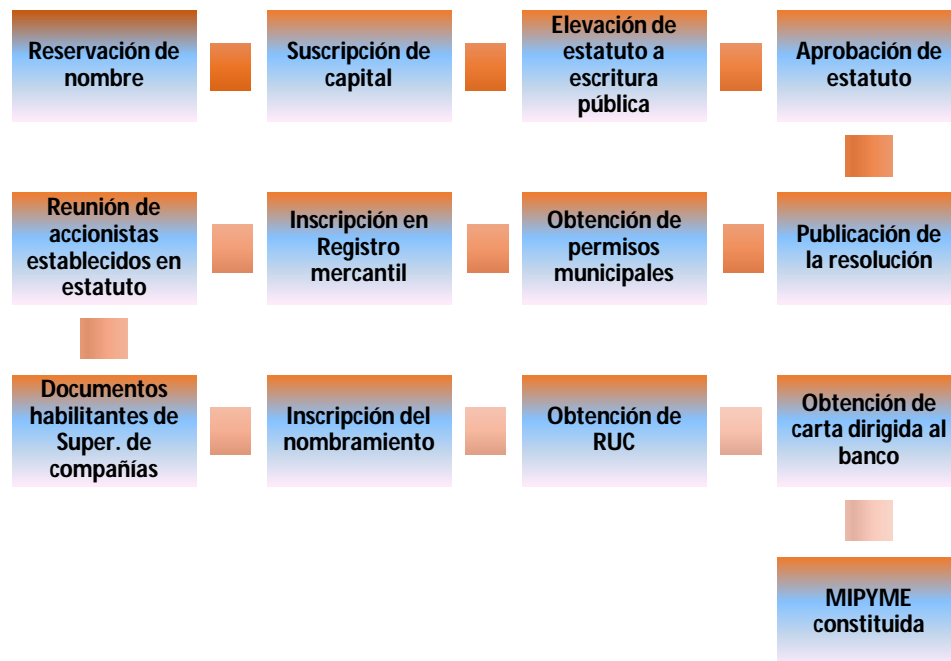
Reservación de nombre

Suscripción de capital

Elevación de estatuto a escritura pública

Aprobación de estatuto

Publicación de la resolución

Obtención de permisos municipales

Inscripción en Registro mercantil

Reunión de accionistas establecidos en estatuto

Documentos habilitantes de Super. de compañías

Inscripción del nombramiento

Obtención de RUC

Obtención de carta dirigida al banco

MIPYME constituida